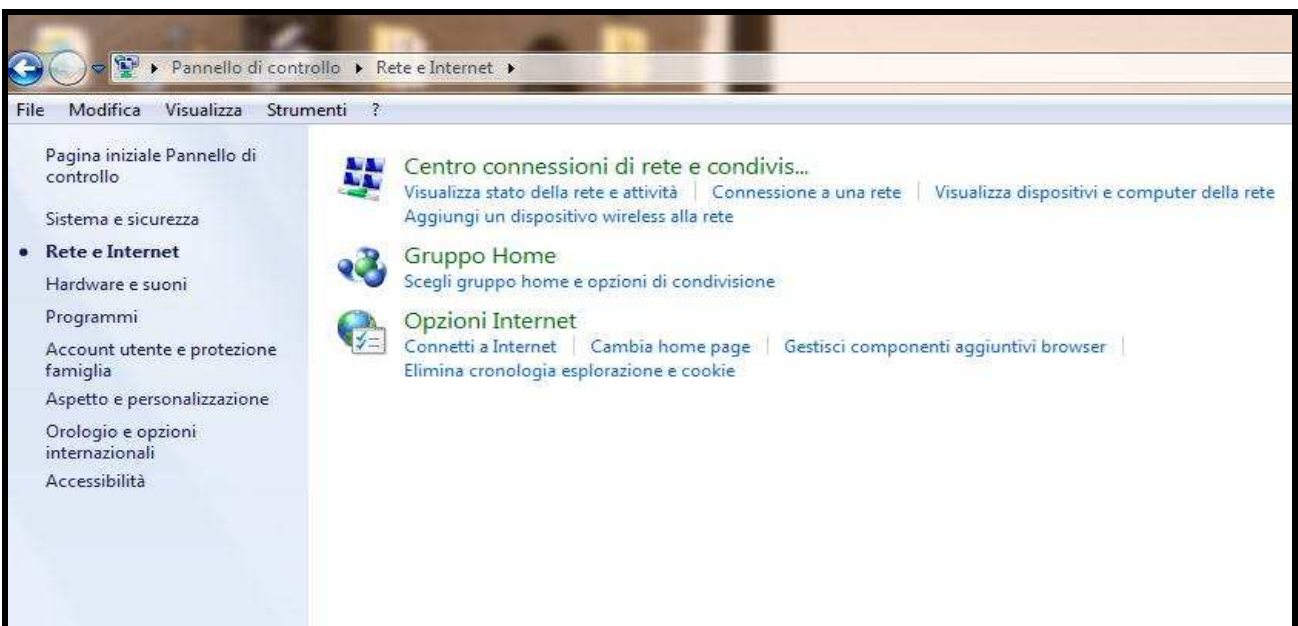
▸ Pannello di controllo ▸ Rete e Internet ▸

File Modifica Visualizza Strumenti ?

Pagina iniziale Pannello di controllo

Sistema e sicurezza

• Rete e Internet

Hardware e suoni

Programmi

Account utente e protezione famiglia

Aspetto e personalizzazione

Orologio e opzioni internazionali

Accessibilità

Centro connessioni di rete e condivis...

Visualizza stato della rete e attività | Connessione a una rete | Visualizza dispositivi e computer della rete

Aggiungi un dispositivo wireless alla rete

Gruppo Home

Scegli gruppo home e opzioni di condivisione

Opzioni Internet

Connetti a Internet | Cambia home page | Gestisci componenti aggiuntivi browser |

Elimina cronologia esplorazione e cookie